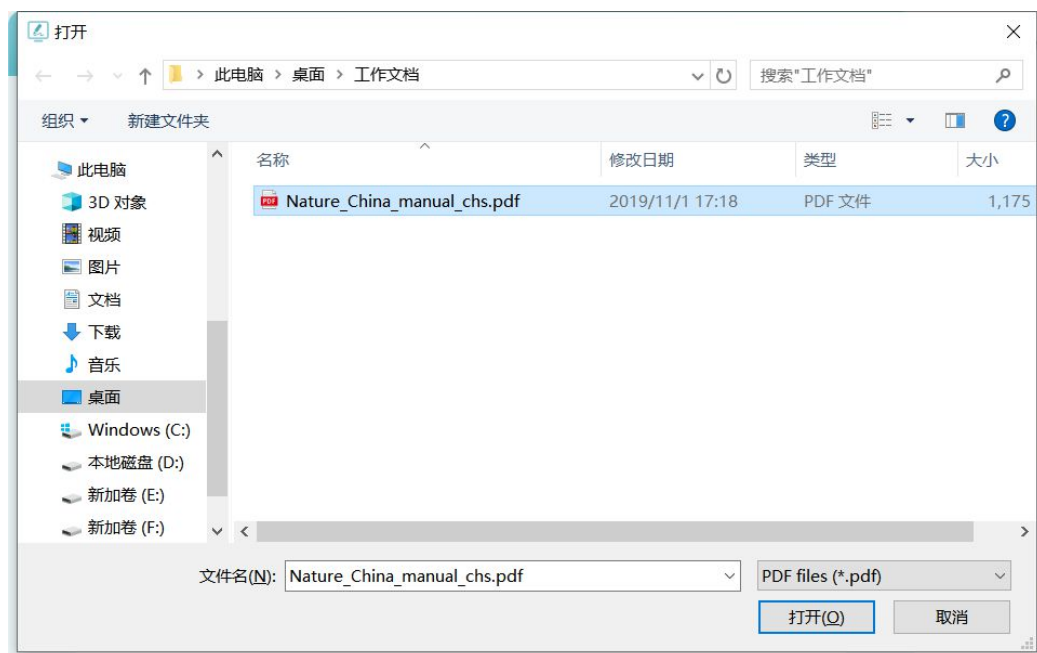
打开

此电脑 > 桌面 > 工作文档

搜索"工作文档"

组织 ▾ 新建文件夹

此电脑
3D 对象
视频
图片
文档
下载
音乐
桌面
Windows (C:)
本地磁盘 (D:)
新加卷 (E:)
新加卷 (F:)

| 名称 | 修改日期 | 类型 | 大小 |
|---|---|---|---|
| Nature_China_manual_chs.pdf | 2019/11/1 17:18 | PDF 文件 | 1,175 |

文件名(N): Nature_China_manual_chs.pdf

PDF files (*.pdf)

打开(O)

取消